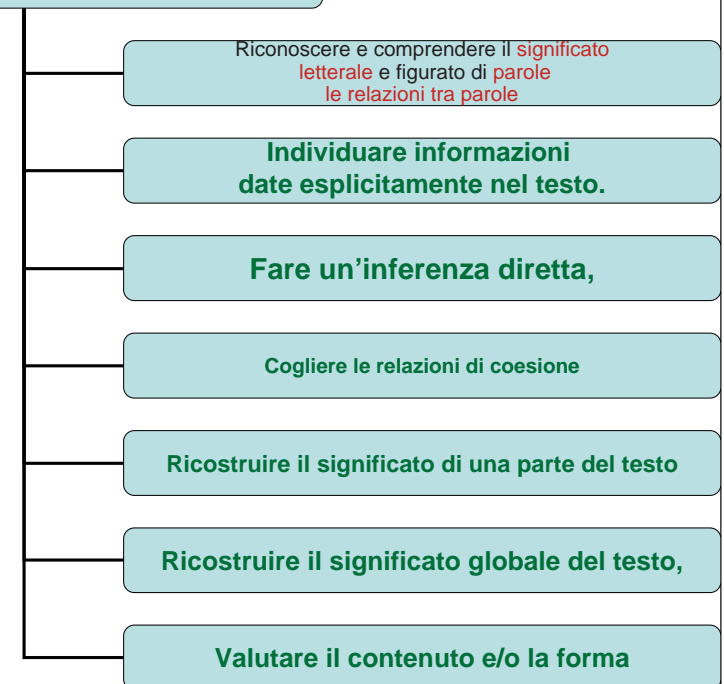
Riconoscere e comprendere il significato letterale e figurato di parole le relazioni tra parole

Individuare informazioni date esplicitamente nel testo.

Fare un’inferenza diretta,

Cogliere le relazioni di coesione

Ricostruire il significato di una parte del testo

Ricostruire il significato globale del testo,

Valutare il contenuto e/o la forma